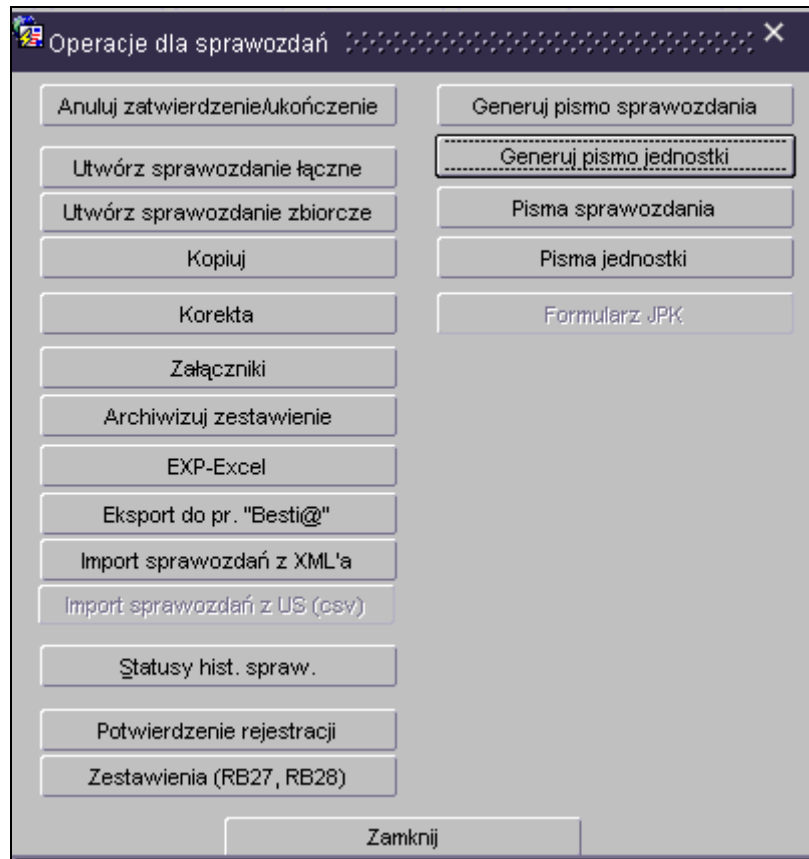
Operacje dla sprawozdań

Anuluj zatwierdzenie/ukończenie

Utwórz sprawozdanie łączne

Utwórz sprawozdanie zbiorcze

Kopiuj

Korekta

Załączniki

Archiwizuj zestawienie

EXP-Excel

Eksport do pr. "Besti@"

Import sprawozdań z XML'a

Import sprawozdań z US (csv)

Statusy hist. spraw.

Potwierdzenie rejestracji

Zestawienia (RB27, RB28)

Generuj pismo sprawozdania

Generuj pismo jednostki

Pisma sprawozdania

Pisma jednostki

Formularz JPK

Zamknij